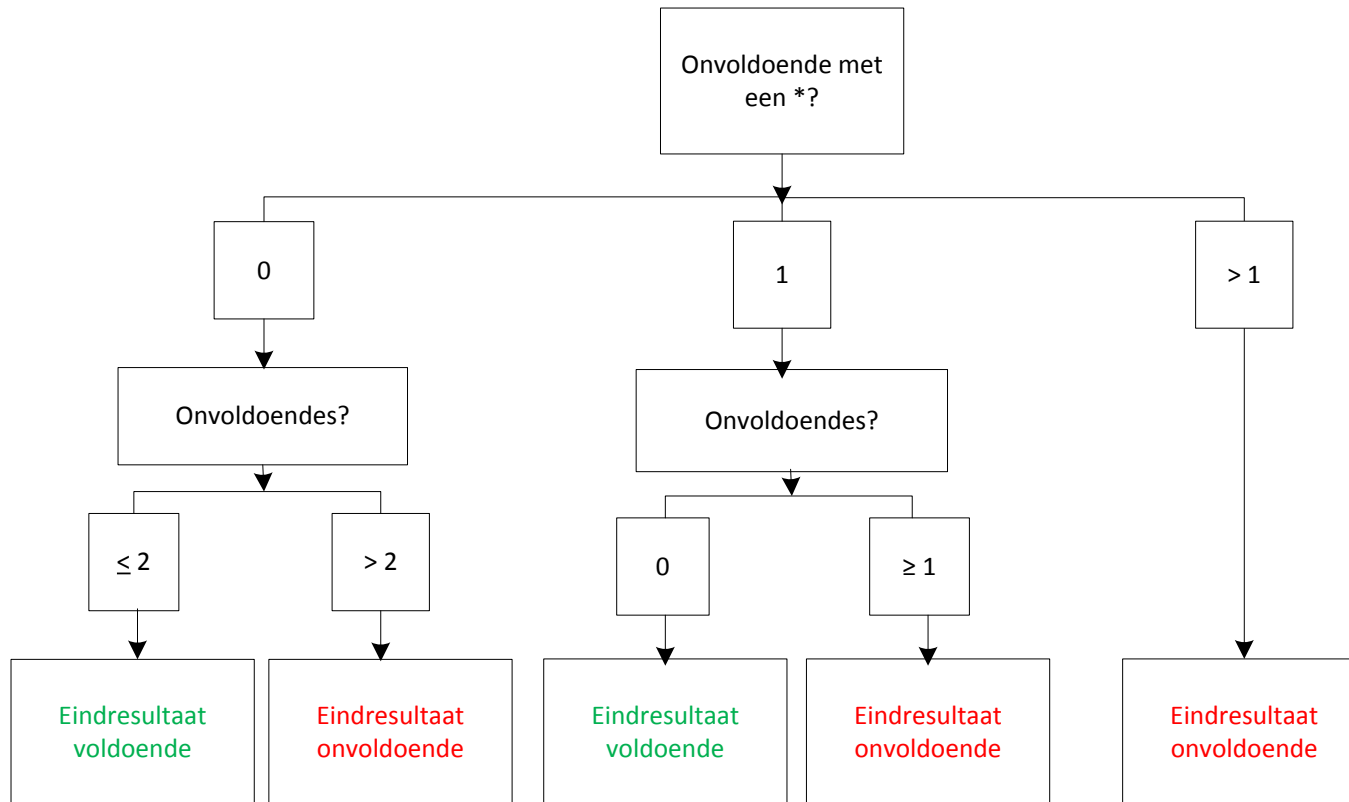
Onvoldoende met een *?

0

1

> 1

Onvoldoendes?

Onvoldoendes?

$\leq 2$

> 2

0

$\geq 1$

Eindresultaat voldoende

Eindresultaat onvoldoende

Eindresultaat voldoende

Eindresultaat onvoldoende

Eindresultaat onvoldoende